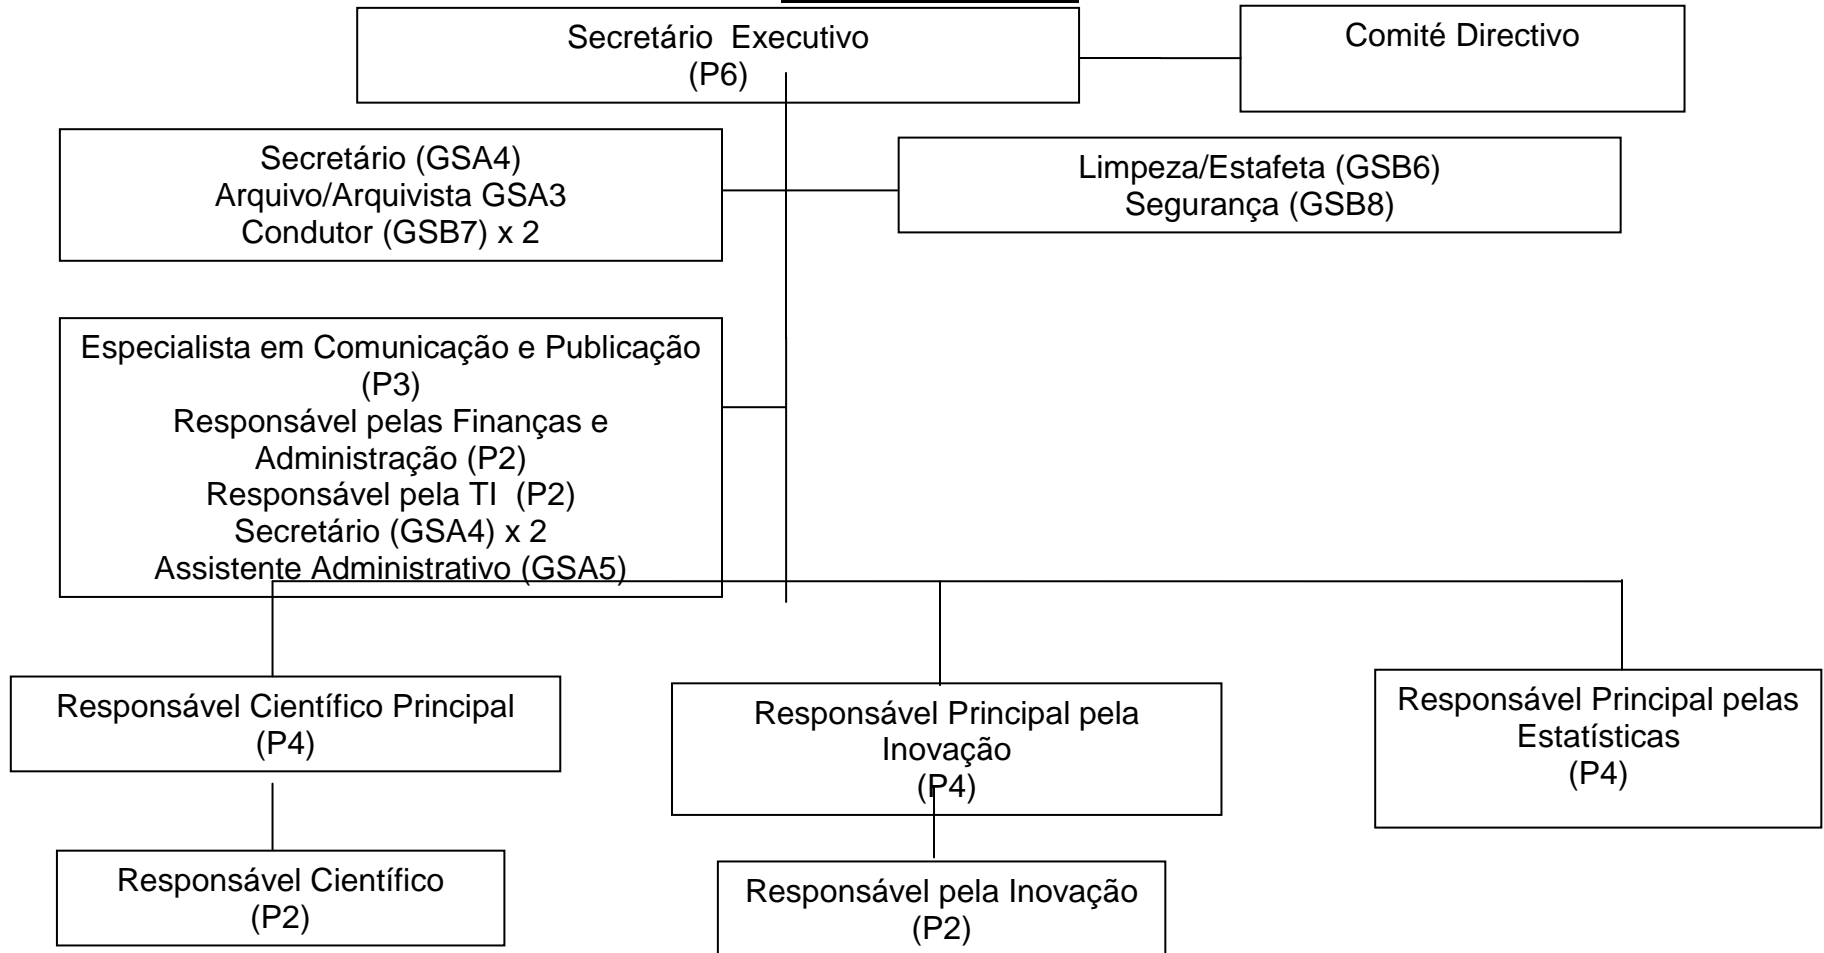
Secretário Executivo
(P6)

Comité Directivo

Secretário (GSA4)
Arquivo/Arquivista GSA3
Condutor (GSB7) x 2

Limpeza/Estafeta (GSB6)
Segurança (GSB8)

Especialista em Comunicação e Publicação (P3)
Responsável pelas Finanças e Administração (P2)
Responsável pela TI (P2)
Secretário (GSA4) x 2
Assistente Administrativo (GSA5)

Responsável Científico Principal
(P4)

Responsável Principal pela Inovação
(P4)

Responsável Principal pelas Estatísticas
(P4)

Responsável Científico
(P2)

Responsável pela Inovação
(P2)